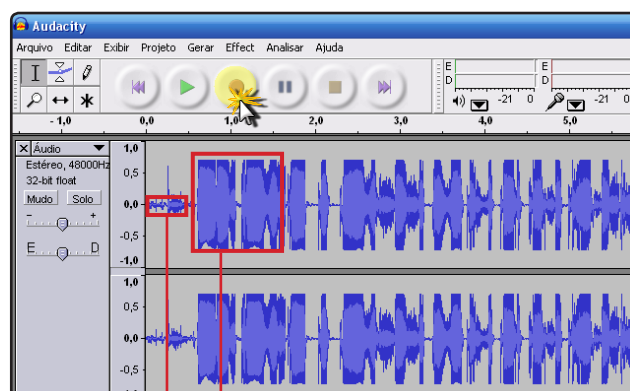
Audacity

Arquivo Editar Exibir Projeto Gerar Effect Analisar Ajuda

E
D
E
D
-21 0
-21 0

-1,0 0,0 1,0 2,0 3,0 4,0 5,0

Áudio
Estéreo, 48000Hz
32-bit float
Mudo Solo
- +
E D

1,0
0,5
0,0
-0,5
-1,0
1,0
0,5
0,0
-0,5